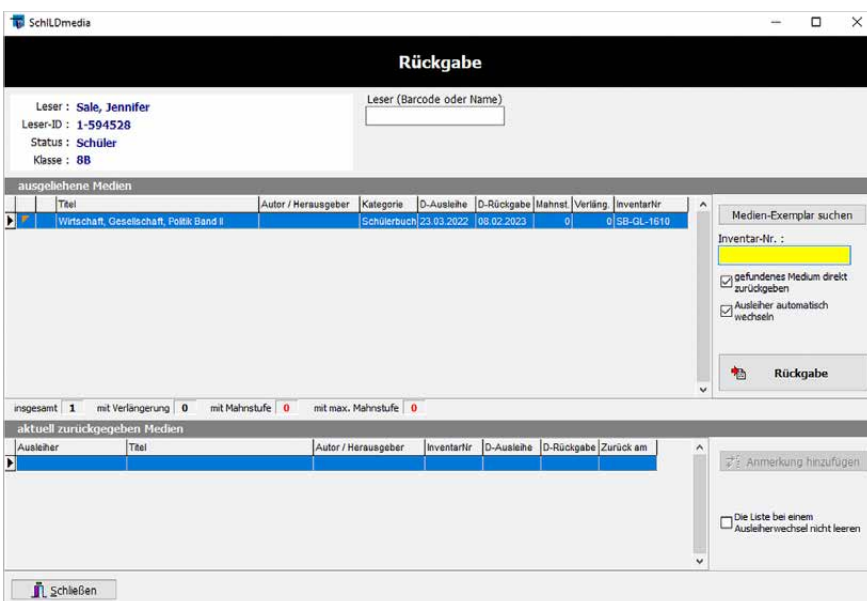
SchILDmedia

Rückgabe

Leser : Sale, Jennifer
Leser-ID : 1-594528
Status : Schüler
Klasse : 8B

Leser (Barcode oder Name)

ausgeliehene Medien

| | Titel | Autor / Herausgeber | Kategorie | D-Ausleihe | D-Rückgabe | Mahnst. | Verläng. | InventarNr |
|---|---|---|---|---|---|---|---|---|
| | Wirtschaft, Gesellschaft, Politik Band II | | Schülerbuch | 23.03.2022 | 08.02.2023 | 0 | 0 | SB-GL-1610 |

Medien-Exemplar suchen

Inventar-Nr. :

gefundenes Medium direkt zurückgeben

Ausleiher automatisch wechseln

Rückgabe

insgesamt 1 mit Verlängerung 0 mit Mahnstufe 0 mit max. Mahnstufe 0

aktuell zurückgegeben Medien

| Ausleiher | Titel | Autor / Herausgeber | InventarNr | D-Ausleihe | D-Rückgabe | Zurück am |
|---|---|---|---|---|---|---|
| | | | | | | |

Anmerkung hinzufügen

Die Liste bei einem Ausleiherwechsel nicht leeren

Schließen